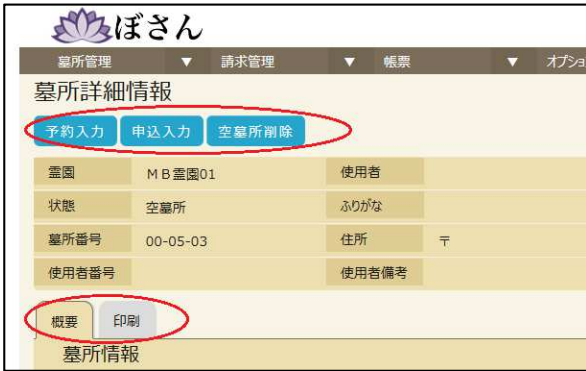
ぼさん

墓所管理 ▼ 請求管理 ▼ 帳票 ▼ オプショ

墓所詳細情報

予約入力 申込入力 空墓所削除

| 霊園 | ＭＢ霊園01 | 使用者 | |
|---|---|---|---|
| 状態 | 空墓所 | ふりがな | |
| 墓所番号 | 00-05-03 | 住所 | 〒 |
| 使用者番号 | | 使用者備考 | |

概要 印刷

墓所情報